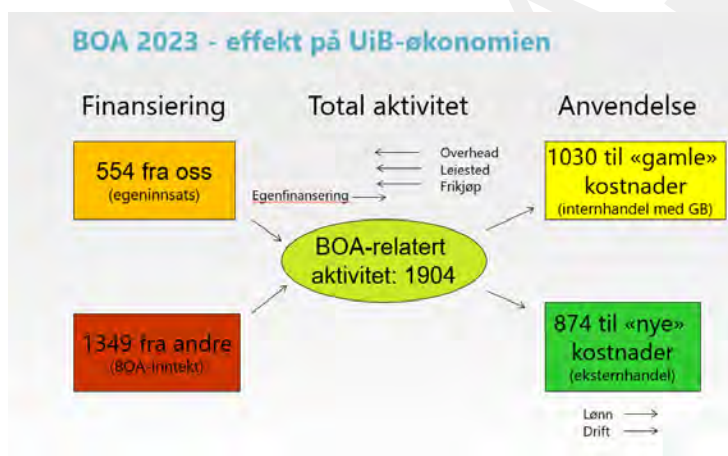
BOA 2023 - effekt på UiB-økonomien

Finansiering

Total aktivitet

Anvendelse

554 fra oss
(egeninnsats)

Overhead
Leiested
Frikjøp

Egenfinansering

1030 til «gamle» kostnader
(internhandel med GB)

BOA-relatert aktivitet: 1904

1349 fra andre
(BOA-inntekt)

874 til «nye» kostnader
(eksternhandel)

Lønn
Drift